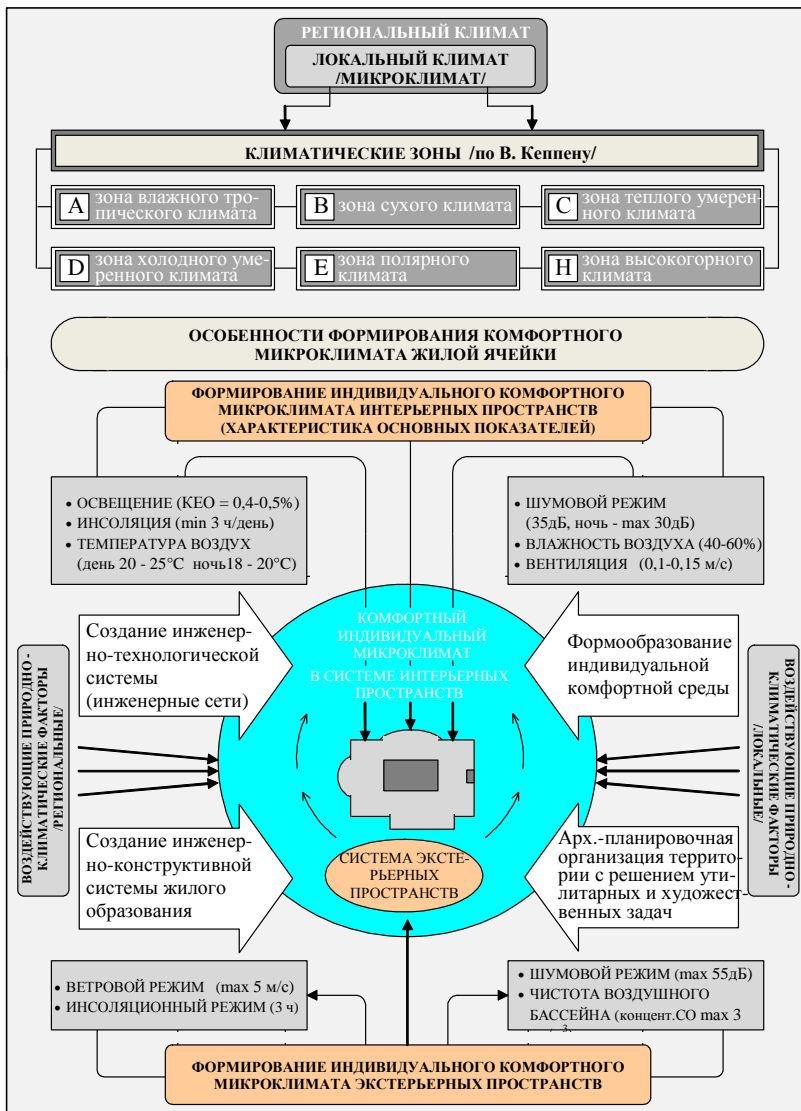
РЕГИОНАЛЬНЫЙ КЛИМАТ

ЛОКАЛЬНЫЙ КЛИМАТ /МИКРОКЛИМАТ/

КЛИМАТИЧЕСКИЕ ЗОНЫ /по В. Кеппену/

A зона влажного тропического климата

B зона сухого климата

C зона теплого умеренного климата

D зона холодного умеренного климата

E зона полярного климата

H зона высокогорного климата

ОСОБЕННОСТИ ФОРМИРОВАНИЯ КОМФОРТНОГО МИКРОКЛИМАТА ЖИЛОЙ ЯЧЕЙКИ

ФОРМИРОВАНИЕ ИНДИВИДУАЛЬНОГО КОМФОРТНОГО МИКРОКЛИМАТА ИНТЕРЬЕРНЫХ ПРОСТРАНСТВ (ХАРАКТЕРИСТИКА ОСНОВНЫХ ПОКАЗАТЕЛЕЙ)

• ОСВЕЩЕНИЕ (КЕО = 0,4-0,5%)
• ИНСОЛЯЦИЯ (min 3 ч/день)
• ТЕМПЕРАТУРА ВОЗДУХ (день 20 - 25°С ночь18 - 20°С)

• ШУМОВОЙ РЕЖИМ (35дБ, ночь - max 30дБ)
• ВЛАЖНОСТЬ ВОЗДУХА (40-60%)
• ВЕНТИЛЯЦИЯ (0,1-0,15 м/с)

Создание инженерно-технологической системы (инженерные сети)

КОМФОРТНЫЙ ИНДИВИДУАЛЬНЫЙ МИКРОКЛИМАТ В СИСТЕМЕ ИНТЕРЬЕРНЫХ ПРОСТРАНСТВ

Формообразование индивидуальной комфортной среды

ВОЗДЕЙСТВУЮЩИЕ ПРИРОДНО-КЛИМАТИЧЕСКИЕ ФАКТОРЫ /РЕГИОНАЛЬНЫЕ/

ВОЗДЕЙСТВУЮЩИЕ ПРИРОДНО-КЛИМАТИЧЕСКИЕ ФАКТОРЫ /ЛОКАЛЬНЫЕ/

Создание инженерно-конструктивной системы жилого образования

СИСТЕМА ЭКСТЕРЬЕРНЫХ ПРОСТРАНСТВ

Арх.-планировочная организация территории с решением утилитарных и художественных задач

• ВЕТРОВОЙ РЕЖИМ (max 5 м/с)
• ИНСОЛЯЦИОННЫЙ РЕЖИМ (3 ч)

• ШУМОВОЙ РЕЖИМ (max 55дБ)
• ЧИСТОТА ВОЗДУШНОГО БАССЕЙНА (концент.СО max 3 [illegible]

ФОРМИРОВАНИЕ ИНДИВИДУАЛЬНОГО КОМФОРТНОГО МИКРОКЛИМАТА ЭКСТЕРЬЕРНЫХ ПРОСТРАНСТВ